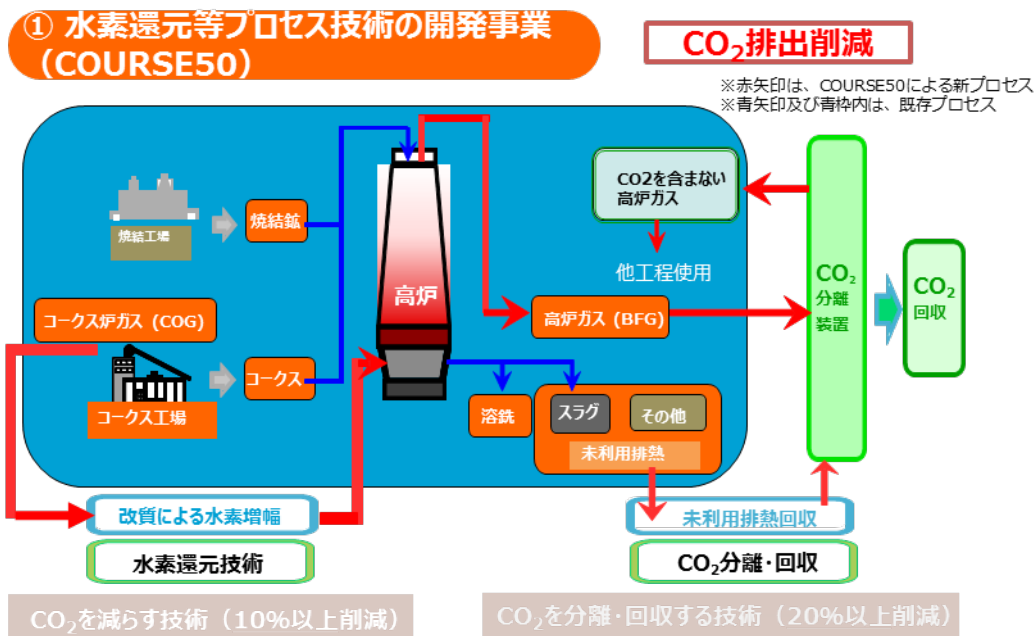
① 水素還元等プロセス技術の開発事業（COURSE50）

$CO_2$排出削減

※赤矢印は、COURSE50による新プロセス
※青矢印及び青枠内は、既存プロセス

焼結工場

焼結鉱

高炉

CO2を含まない高炉ガス

他工程使用

$CO_2$分離装置

$CO_2$回収

コークス炉ガス（COG）

高炉ガス（BFG）

コークス工場

コークス

溶銑

スラグ

その他

未利用排熱

改質による水素増幅

未利用排熱回収

水素還元技術

$CO_2$分離・回収

$CO_2$を減らす技術（10%以上削減）

$CO_2$を分離・回収する技術（20%以上削減）